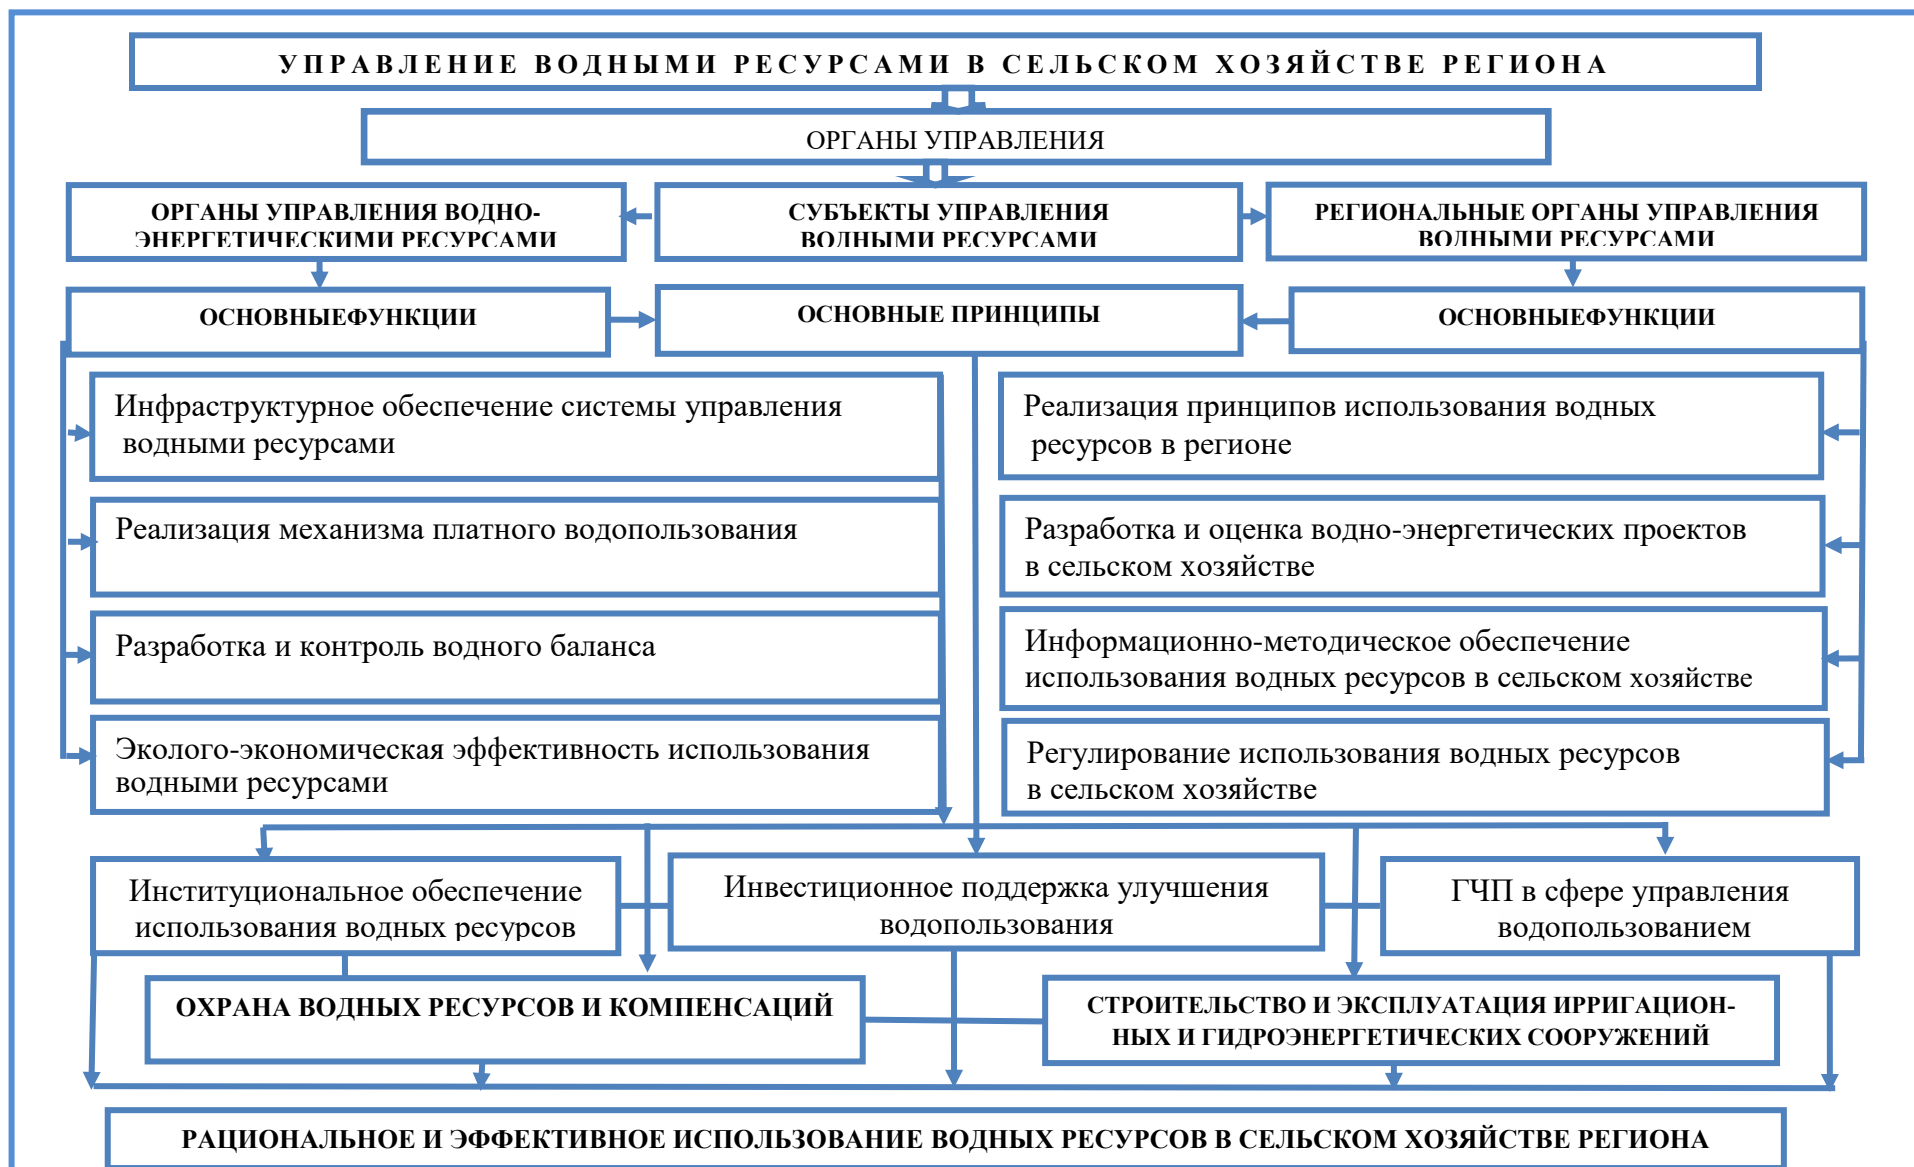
УПРАВЛЕНИЕ ВОДНЫМИ РЕСУРСАМИ В СЕЛЬСКОМ ХОЗЯЙСТВЕ РЕГИОНА

ОРГАНЫ УПРАВЛЕНИЯ

ОРГАНЫ УПРАВЛЕНИЯ ВОДНО-ЭНЕРГЕТИЧЕСКИМИ РЕСУРСАМИ

СУБЪЕКТЫ УПРАВЛЕНИЯ ВОДНЫМИ РЕСУРСАМИ

РЕГИОНАЛЬНЫЕ ОРГАНЫ УПРАВЛЕНИЯ ВОДНЫМИ РЕСУРСАМИ

ОСНОВНЫЕФУНКЦИИ

ОСНОВНЫЕ ПРИНЦИПЫ

ОСНОВНЫЕФУНКЦИИ

Инфраструктурное обеспечение системы управления водными ресурсами

Реализация механизма платного водопользования

Разработка и контроль водного баланса

Эколого-экономическая эффективность использования водными ресурсами

Реализация принципов использования водных ресурсов в регионе

Разработка и оценка водно-энергетических проектов в сельском хозяйстве

Информационно-методическое обеспечение использования водных ресурсов в сельском хозяйстве

Регулирование использования водных ресурсов в сельском хозяйстве

Институциональное обеспечение использования водных ресурсов

Инвестиционное поддержка улучшения водопользования

ГЧП в сфере управления водопользованием

ОХРАНА ВОДНЫХ РЕСУРСОВ И КОМПЕНСАЦИЙ

СТРОИТЕЛЬСТВО И ЭКСПЛУАТАЦИЯ ИРРИГАЦИОННЫХ И ГИДРОЭНЕРГЕТИЧЕСКИХ СООРУЖЕНИЙ

РАЦИОНАЛЬНОЕ И ЭФФЕКТИВНОЕ ИСПОЛЬЗОВАНИЕ ВОДНЫХ РЕСУРСОВ В СЕЛЬСКОМ ХОЗЯЙСТВЕ РЕГИОНА